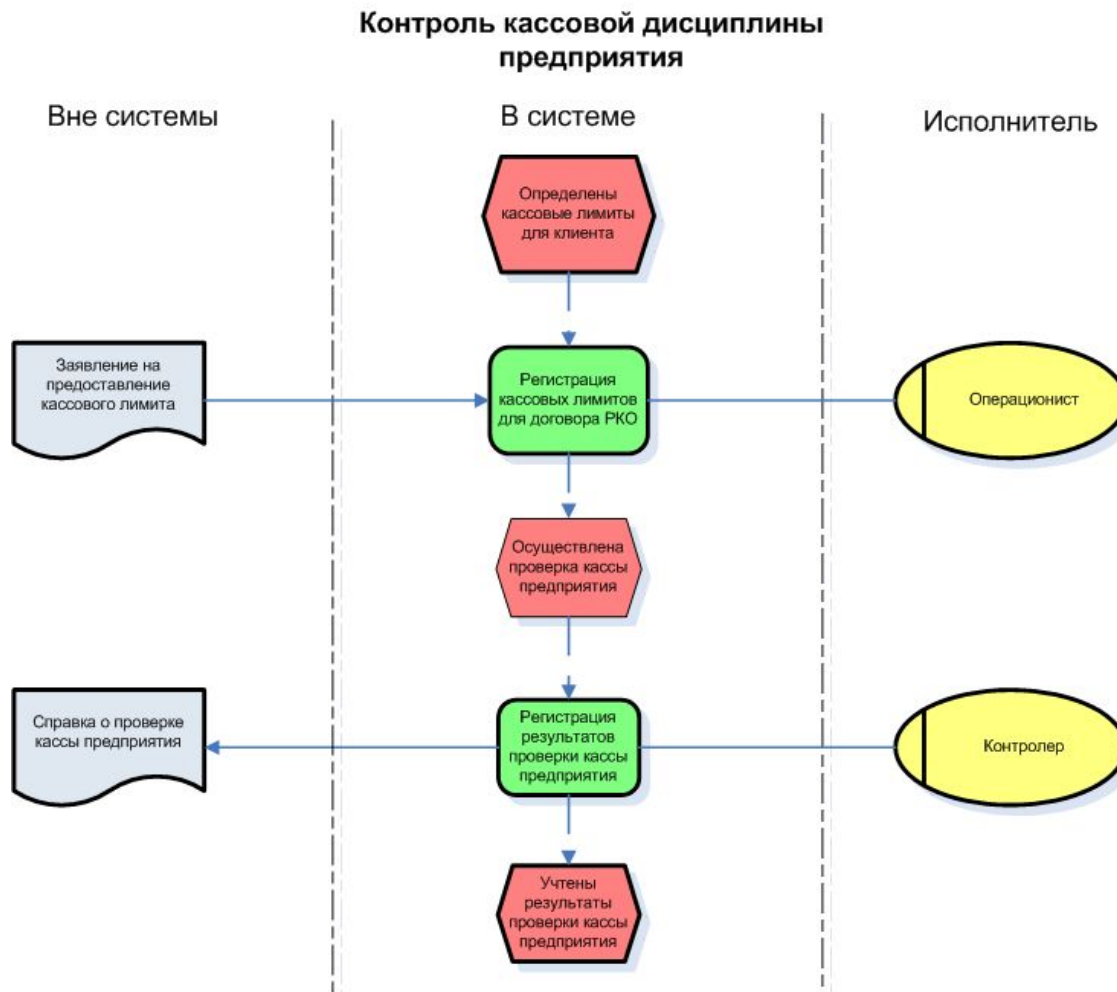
Контроль кассовой дисциплины предприятия

Вне системы

В системе

Исполнитель

Определены кассовые лимиты для клиента

Заявление на предоставление кассового лимита

Регистрация кассовых лимитов для договора РКО

Операционист

Осуществлена проверка кассы предприятия

Справка о проверке кассы предприятия

Регистрация результатов проверки кассы предприятия

Контролер

Учтены результаты проверки кассы предприятия